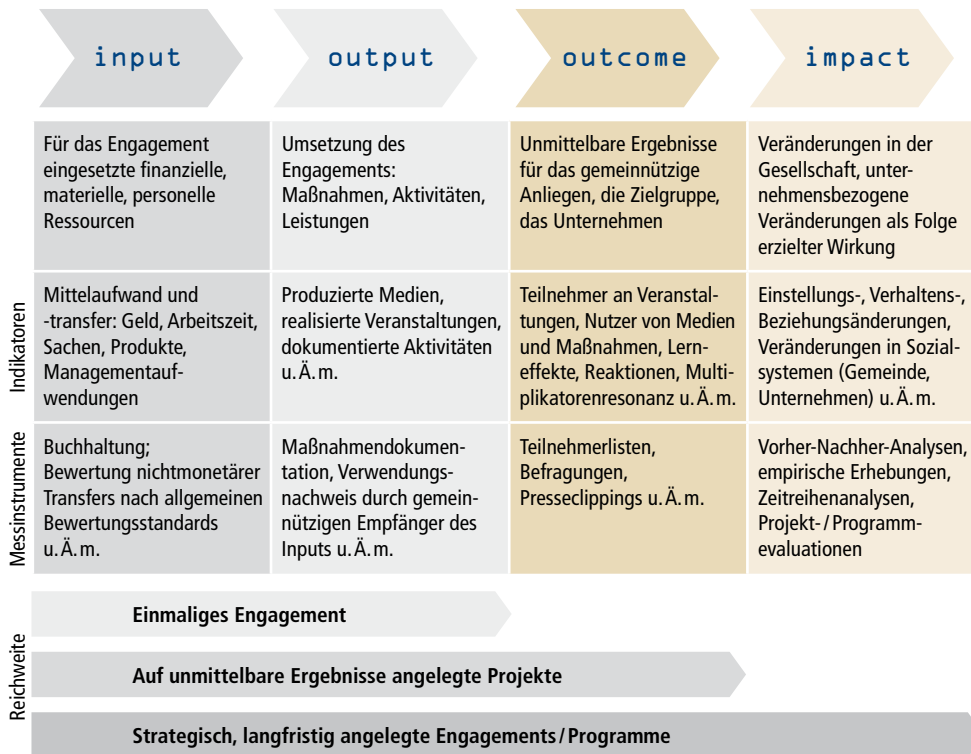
| | input | output | outcome | impact |
|---|---|---|---|---|
| | Für das Engagement eingesetzte finanzielle, materielle, personelle Ressourcen | Umsetzung des Engagements: Maßnahmen, Aktivitäten, Leistungen | Unmittelbare Ergebnisse für das gemeinnützige Anliegen, die Zielgruppe, das Unternehmen | Veränderungen in der Gesellschaft, unternehmensbezogene Veränderungen als Folge erzielter Wirkung |
| Indikatoren | Mittelaufwand und -transfer: Geld, Arbeitszeit, Sachen, Produkte, Managementaufwendungen | Produzierte Medien, realisierte Veranstaltungen, dokumentierte Aktivitäten u. Ä. m. | Teilnehmer an Veranstaltungen, Nutzer von Medien und Maßnahmen, Lerneffekte, Reaktionen, Multiplikatorenresonanz u. Ä. m. | Einstellungs-, Verhaltens-, Beziehungsänderungen, Veränderungen in Sozialsystemen (Gemeinde, Unternehmen) u. Ä. m. |
| Messinstrumente | Buchhaltung; Bewertung nichtmonetärer Transfers nach allgemeinen Bewertungsstandards u. Ä. m. | Maßnahmendokumentation, Verwendungsnachweis durch gemeinnützigen Empfänger des Inputs u. Ä. m. | Teilnehmerlisten, Befragungen, Presseclippings u. Ä. m. | Vorher-Nachher-Analysen, empirische Erhebungen, Zeitreihenanalysen, Projekt- / Programmevaluationen |

Reichweite

Einmaliges Engagement

Auf unmittelbare Ergebnisse angelegte Projekte

Strategisch, langfristig angelegte Engagements / Programme